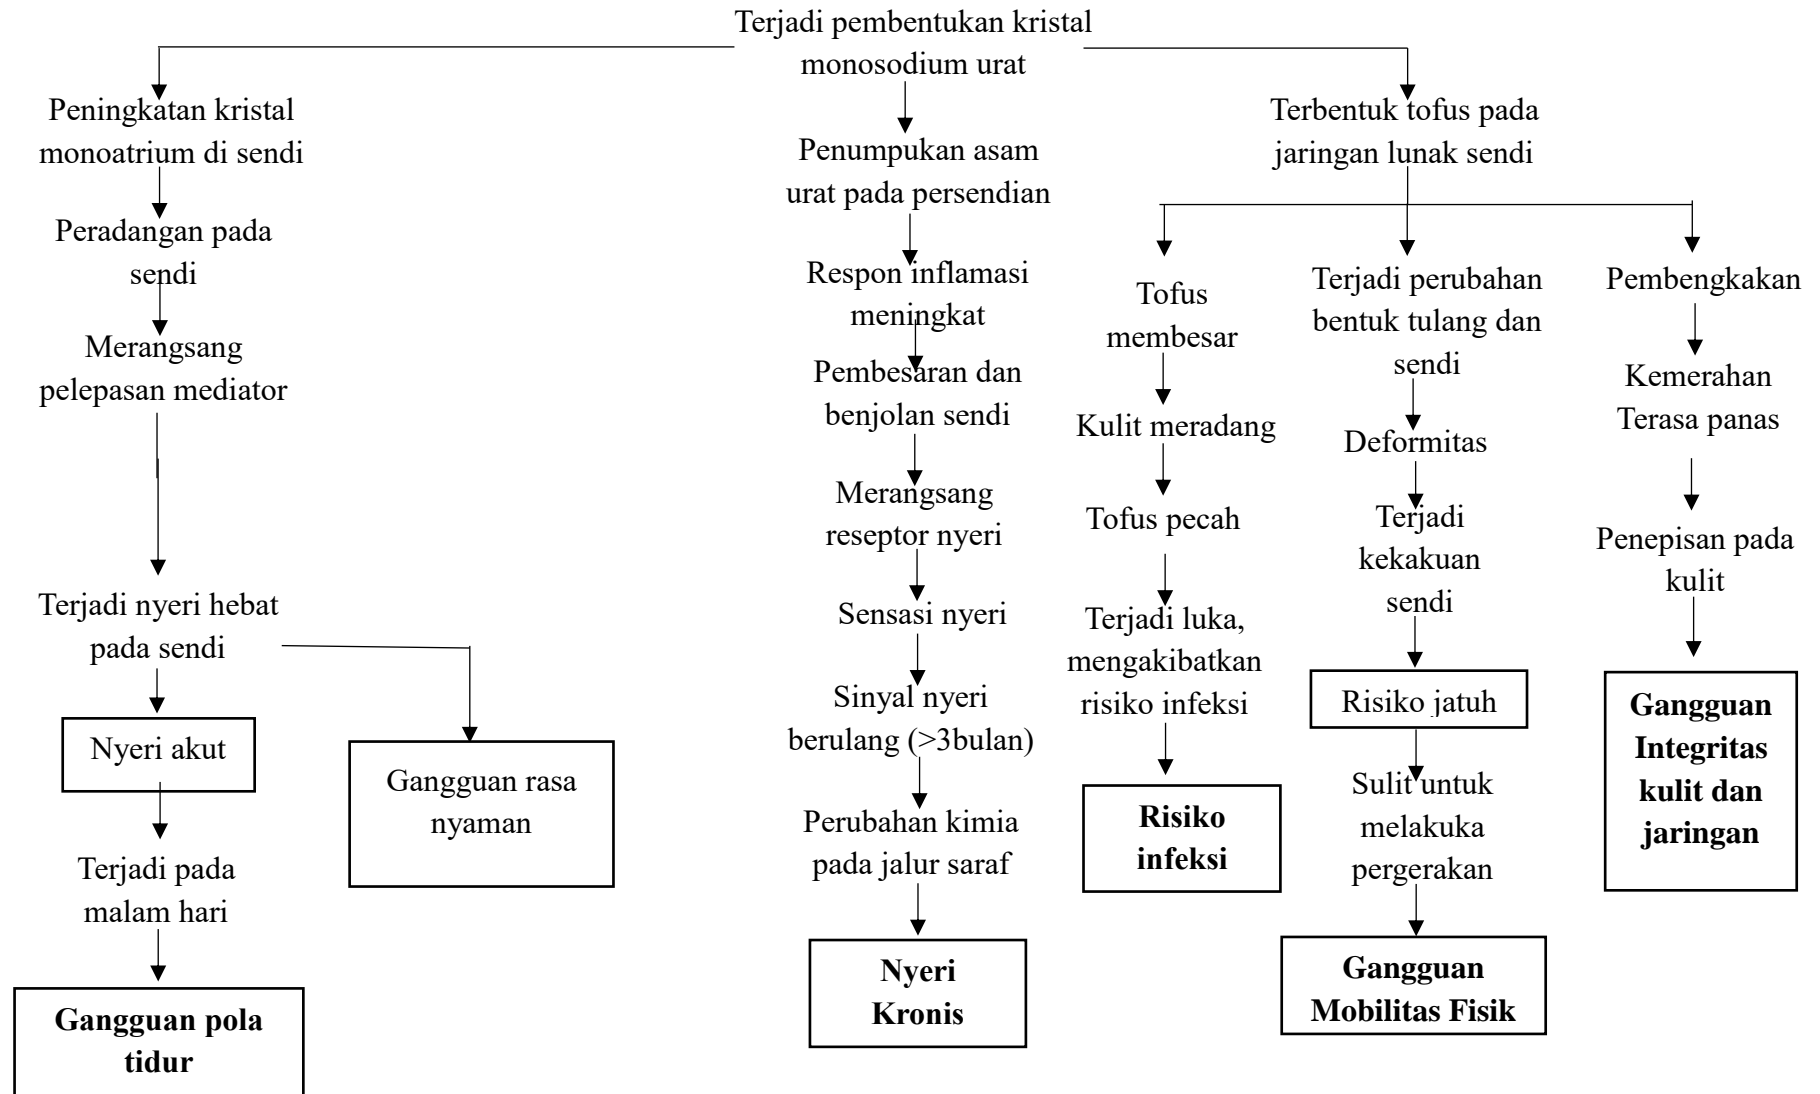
Terjadi pembentukan kristal monosodium urat

Peningkatan kristal monoatrium di sendi

Peradangan pada sendi

Merangsang pelepasan mediator

Terjadi nyeri hebat pada sendi

Nyeri akut

Gangguan rasa nyaman

Terjadi pada malam hari

Gangguan pola tidur

Penumpukan asam urat pada persendian

Respon inflamasi meningkat

Pembesaran dan benjolan sendi

Merangsang reseptor nyeri

Sensasi nyeri

Sinyal nyeri berulang (>3bulan)

Perubahan kimia pada jalur saraf

Nyeri Kronis

Terbentuk tofus pada jaringan lunak sendi

Tofus membesar

Kulit meradang

Tofus pecah

Terjadi luka, mengakibatkan risiko infeksi

Risiko infeksi

Terjadi perubahan bentuk tulang dan sendi

Deformitas

Terjadi kekakuan sendi

Risiko jatuh

Sulit untuk melakuka pergerakan

Gangguan Mobilitas Fisik

Pembengkakan

Kemerahan Terasa panas

Penepisan pada kulit

Gangguan Integritas kulit dan jaringan